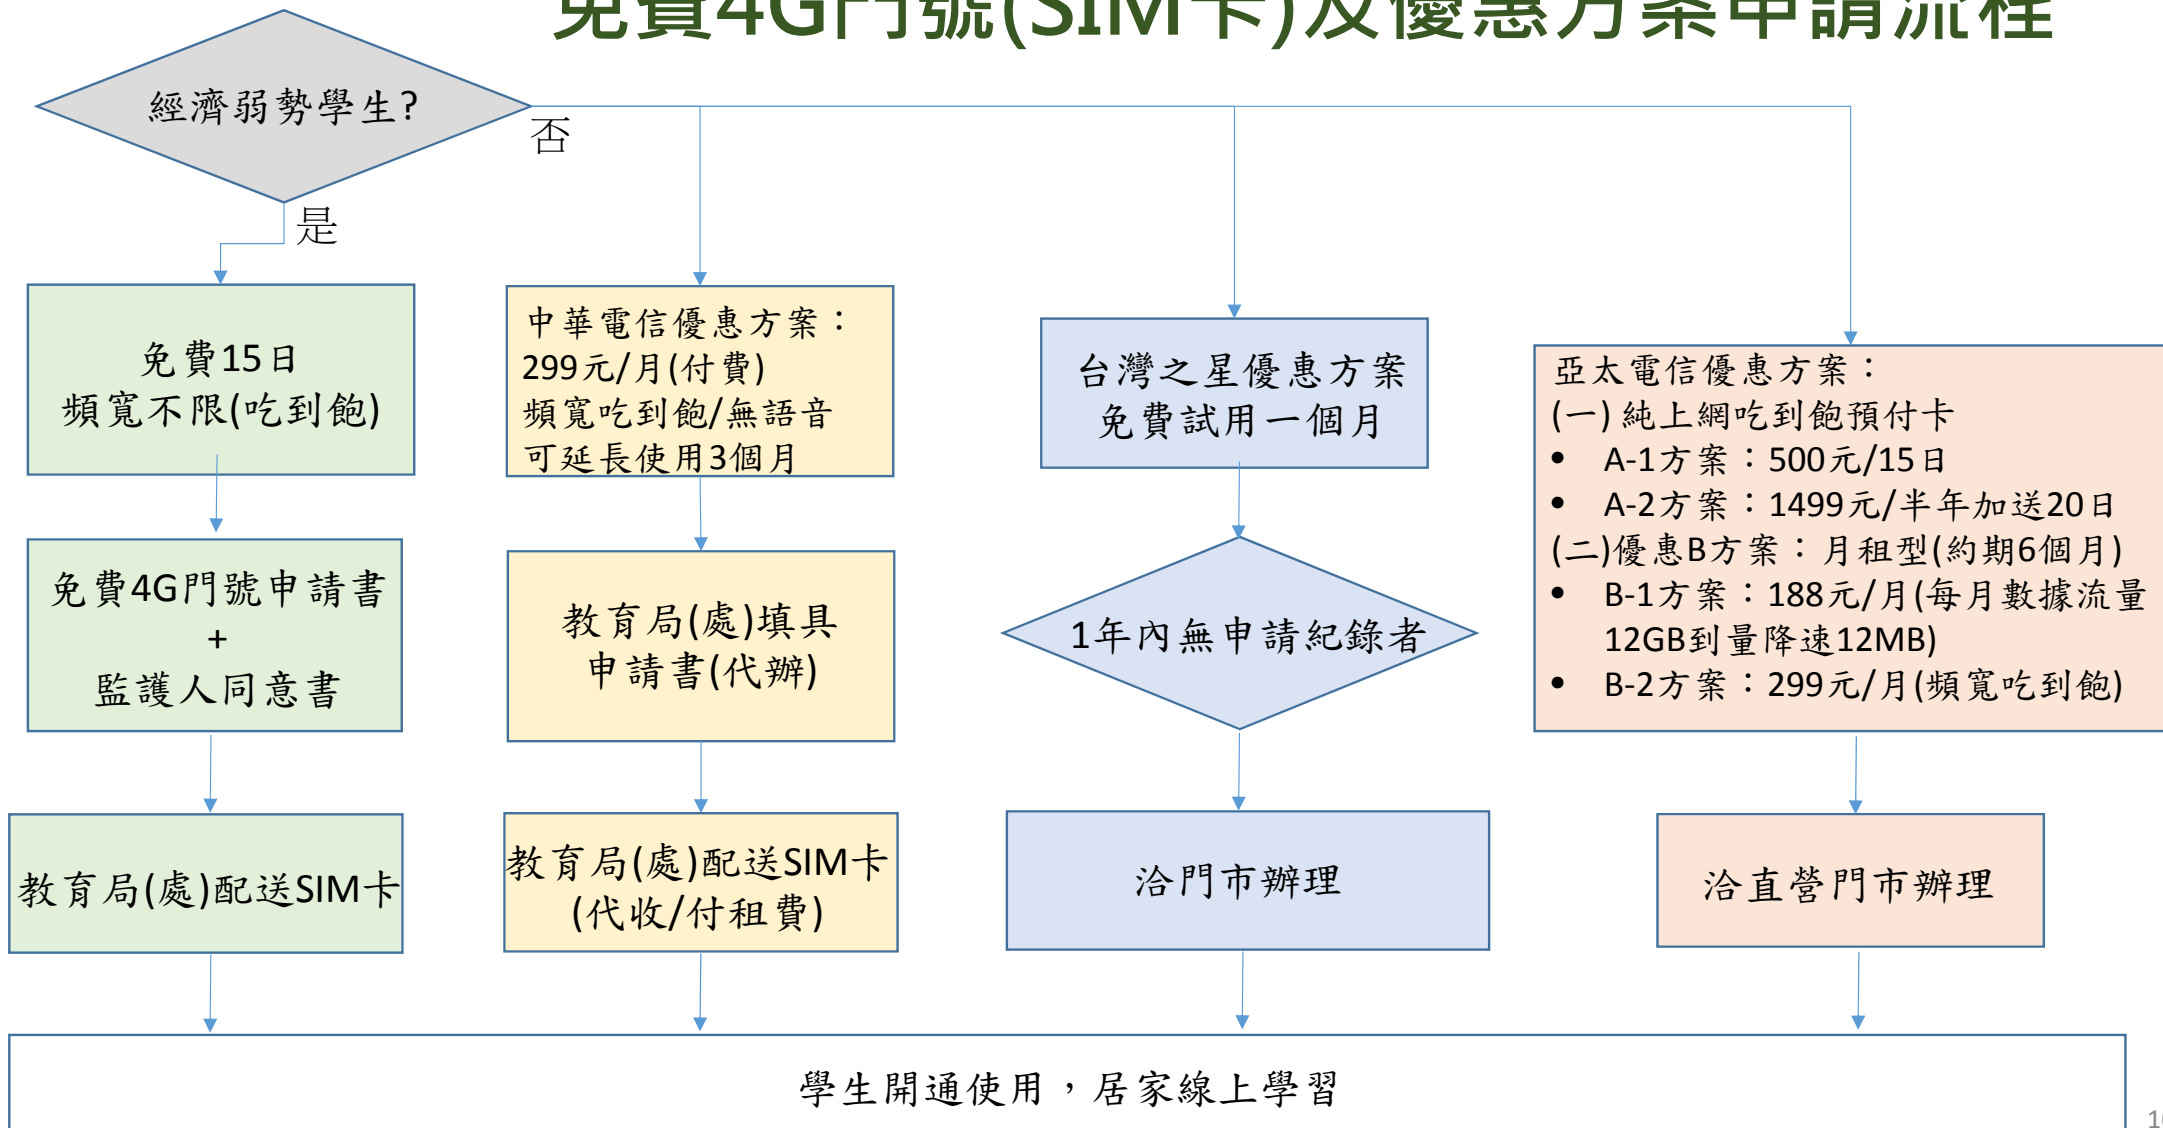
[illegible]

經濟弱勢學生?

否

是

免費15日
頻寬不限(吃到飽)

中華電信優惠方案：
299元/月(付費)
頻寬吃到飽/無語音
可延長使用3個月

台灣之星優惠方案
免費試用一個月

亞太電信優惠方案：
(一) 純上網吃到飽預付卡
- A-1方案：500元/15日
- A-2方案：1499元/半年加送20日
(二)優惠B方案：月租型(約期6個月)
- B-1方案：188元/月(每月數據流量12GB到量降速12MB)
- B-2方案：299元/月(頻寬吃到飽)

免費4G門號申請書
+
監護人同意書

教育局(處)填具
申請書(代辦)

1年內無申請紀錄者

教育局(處)配送SIM卡

教育局(處)配送SIM卡
(代收/付租費)

洽門市辦理

洽直營門市辦理

學生開通使用，居家線上學習

1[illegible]